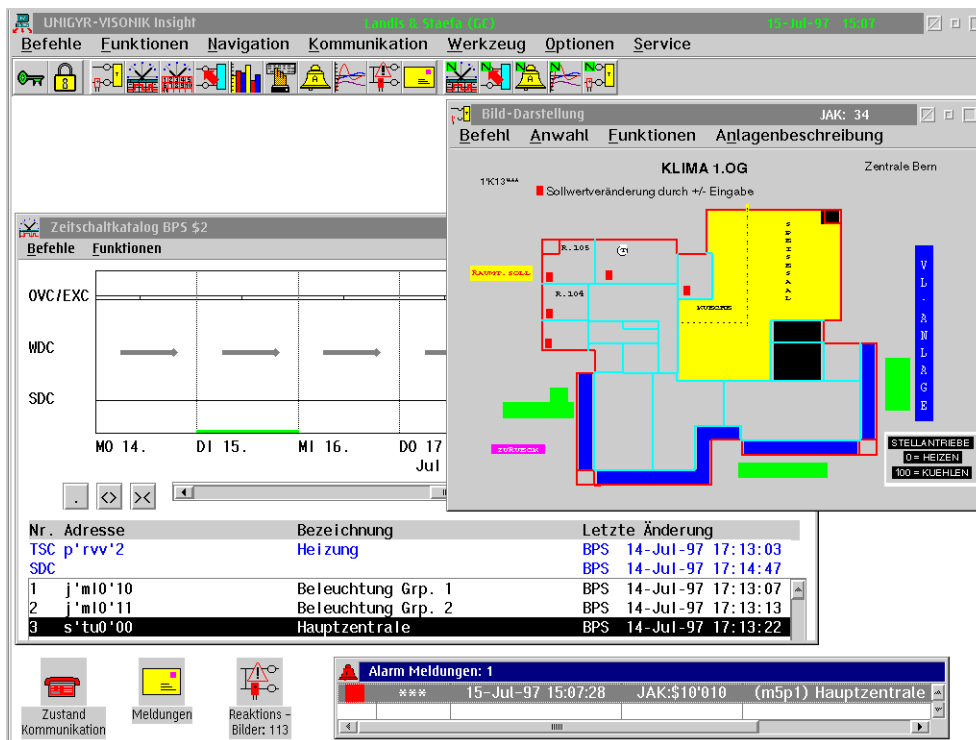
UNIGYR-VISONIK Insight Landis & Staefa (Gr) 15-Jul-97 15:01

Befehle Funktionen Navigation Kommunikation Werkzeug Optionen Service

Bild-Darstellung JAK: 34

Befehl Anwahl Funktionen Anlagenbeschreibung

KLIMA 1.OG

Zentrale Bern

1'K13***

Sollwertveränderung durch +/- Eingabe

R.105

R.104

RAUMT. SOLL

SPEISESAAL

KUECHE

VL-ANLAGE

ZURUECK

STELLANTRIEBE
0 = HEIZEN
100 = KUEHLEN

Zeitschaltkatalog BPS $2

Befehle Funktionen

OVC/EXC

WDC

SDC

MO 14. DI 15. MI 16. DO 17
Jul

Nr. Adresse Bezeichnung Letzte Änderung

| Nr. | Adresse | Bezeichnung | Letzte Änderung |
|---|---|---|---|
| TSC | p'rvv'2 | Heizung | BPS 14-Jul-97 17:13:03 |
| SDC | | | BPS 14-Jul-97 17:14:47 |
| 1 | j'ml0'10 | Beleuchtung Grp. 1 | BPS 14-Jul-97 17:13:07 |
| 2 | j'ml0'11 | Beleuchtung Grp. 2 | BPS 14-Jul-97 17:13:13 |
| 3 | s'tu0'00 | Hauptzentrale | BPS 14-Jul-97 17:13:22 |

Zustand Kommunikation

Meldungen

Reaktions - Bilder: 113

Alarm Meldungen: 1

*** 15-Jul-97 15:07:28 JAK:$10'010 (m5p1) Hauptzentrale